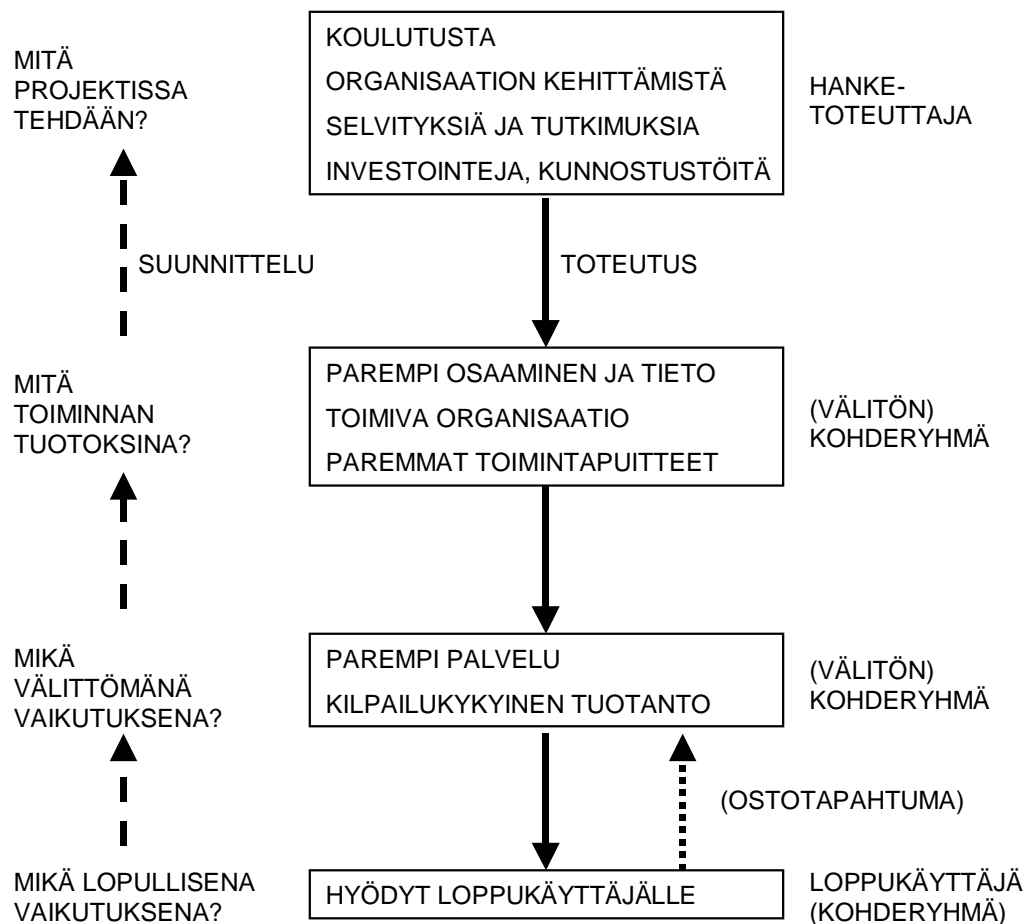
MITÄ PROJEKTISSA TEHDÄÄN?

KOULUTUSTA
ORGANISAATION KEHITTÄMISTÄ
SELVITYKSIÄ JA TUTKIMUKSIA
INVESTOINTEJA, KUNNOSTUSTÖITÄ

HANKE-TOTEUTTAJA

SUUNNITTELU

TOTEUTUS

MITÄ TOIMINNAN TUOTOKSINA?

PAREMPI OSAAMINEN JA TIETO
TOIMIVA ORGANISAATIO
PAREMMAT TOIMINTAPUITTEET

(VÄLITÖN) KOHDERYHMÄ

MIKÄ VÄLITTÖMÄNÄ VAIKUTUKSENA?

PAREMPI PALVELU
KILPAILUKYKYINEN TUOTANTO

(VÄLITÖN) KOHDERYHMÄ

(OSTOTAPAHTUMA)

MIKÄ LOPULLISENA VAIKUTUKSENA?

HYÖDYT LOPPUKÄYTTÄJÄLLE

LOPPUKÄYTTÄJÄ (KOHDERYHMÄ)